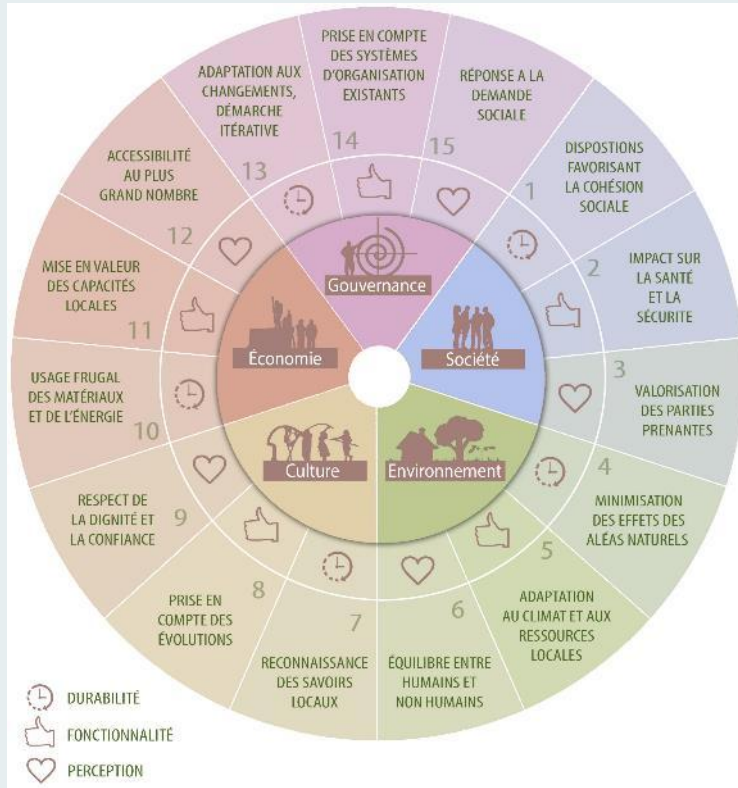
PRISE EN COMPTE DES SYSTÈMES D'ORGANISATION EXISTANTS
14

RÉPONSE A LA DEMANDE SOCIALE
15

DISPOSTIONS FAVORISANT LA COHÉSION SOCIALE
1

IMPACT SUR LA SANTÉ ET LA SÉCURITE
2

3
VALORISATION DES PARTIES PRENANTES

4
MINIMISATION DES EFFETS DES ALÉAS NATURELS

5
ADAPTATION AU CLIMAT ET AUX RESSOURCES LOCALES

6
ÉQUILIBRE ENTRE HUMAINS ET NON HUMAINS

7
RECONNAISSANCE DES SAVOIRS LOCAUX

8
PRISE EN COMPTE DES ÉVOLUTIONS

9
RESPECT DE LA DIGNITÉ ET LA CONFIANCE

10
USAGE FRUGAL DES MATÉRIAUX ET DE L'ÉNERGIE

11
MISE EN VALEUR DES CAPACITÉS LOCALES

12
ACCESSIBILITÉ AU PLUS GRAND NOMBRE

13
ADAPTATION AUX CHANGEMENTS, DÉMARCHE ITÉRATIVE

Gouvernance
Société
Environnement
Culture
Économie

DURABILITÉ
FONCTIONNALITÉ
PERCEPTION